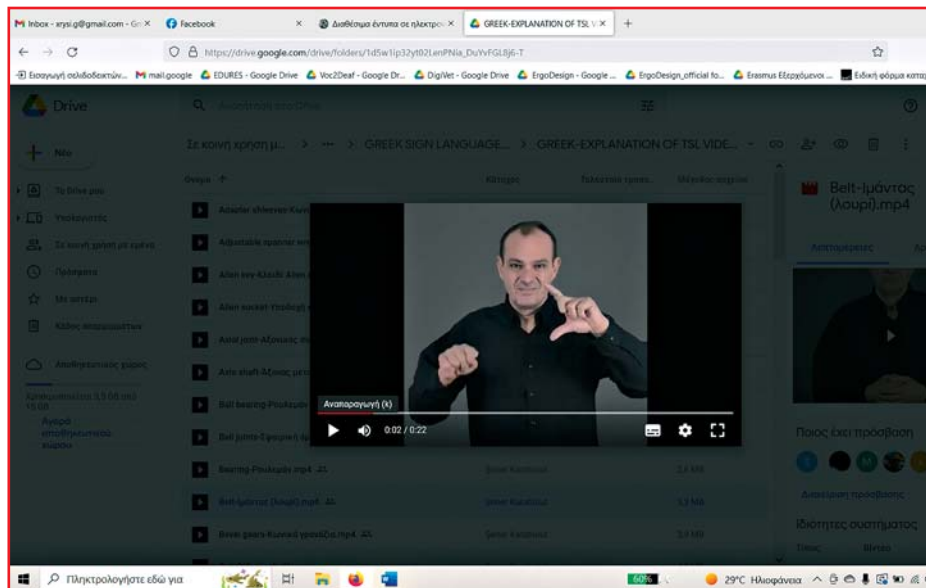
Inbox - xrysi.g@gmail.com - Gm ×
Facebook ×
Διαθέσιμα έντυπα σε ηλεκτρο ×
GREEK-EXPLANATION OF TSL V ×
+

https://drive.google.com/drive/folders/1d5w1ip32yt02LenPNia_DuYvFGL8j6-T

Εισαγωγή σελιδοδεικτών... mail.google EDURES - Google Drive Voc2Deaf - Google Dr... DigiVet - Google Drive ErgoDesign - Google ... ErgoDesign_official fo... Erasmus Εξερχόμενοι ... Ειδική φόρμα κατα

Drive
Αναζήτηση στο Drive

Νέο

Σε κοινή χρήση μ... > ••• > GREEK SIGN LANGUAGE... > GREEK-EXPLANATION OF TSL VIDE...

Το Drive μου
Υπολογιστές
Σε κοινή χρήση με εμένα
Πρόσφατα
Με αστέρι
Κάδος απορριμάτων
Αποθηκευτικός χώρος
Χρησιμοποιούνται 3,5 GB από 15 GB
Αγορά αποθηκευτικού χώρου

Όνομα ↑
Κάτοχος
Τελευταία τροπ...
Μέγεθος αρχείου

Adapter sleeves-Κωνι
Adjustable spanner-κ
Allen key-Κλειδί Allen
Allen socket-Υποδοχή
Axial joints-Αξονικός
Axle shaft-Άξονας μετ
Ball bearing-Ρουλεμάν
Ball joints-Σφαιρική άρ
Bearing-Ρουλεμάν.mp4
Belt-Ιμάντας (λουρί).mp4
Bevel gears-Κωνικά γρανάζια.mp4

2,4 MB
3,5 MB
3,0 MB

Αναπαραγωγή (k)
0:02 / 0:22

Belt-Ιμάντας (λουρί).mp4
Λεπτομέρειες
Ποιος έχει πρόσβαση
Διαχείριση πρόσβασης
Ιδιότητες συστήματος
Τύπος
Βίντεο

Πληκτρολογήστε εδώ για
60%
29°C Ηλιοφάνεια